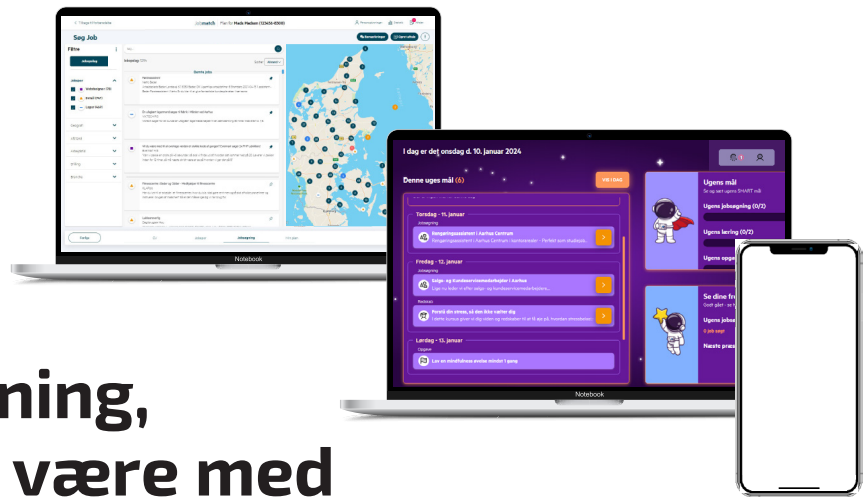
Søg Job

Filtre

Jobsøgning

Notebook

I dag er det onsdag d. 10. januar 2024

Denne uges mål (6)

Vis i dag

Torsdag - 11. januar

Jobsøgning

Pengeinstitutassistent i Aarhus Centrum

Fredag - 12. januar

Jobsøgning

Salgs- og Kundeservicemedarbejder i Aarhus

Redskab

Forstå din stress, så den ikke vinder dig

Lørdag - 13. januar

Opgave

Lav en mindfulness øvelse mindst 1 gang

Ugens mål

Ugens jobsøgning (0/3)

Ugens læring (0/2)

Se dine fr

Næste præs

Notebook

ning,

være med